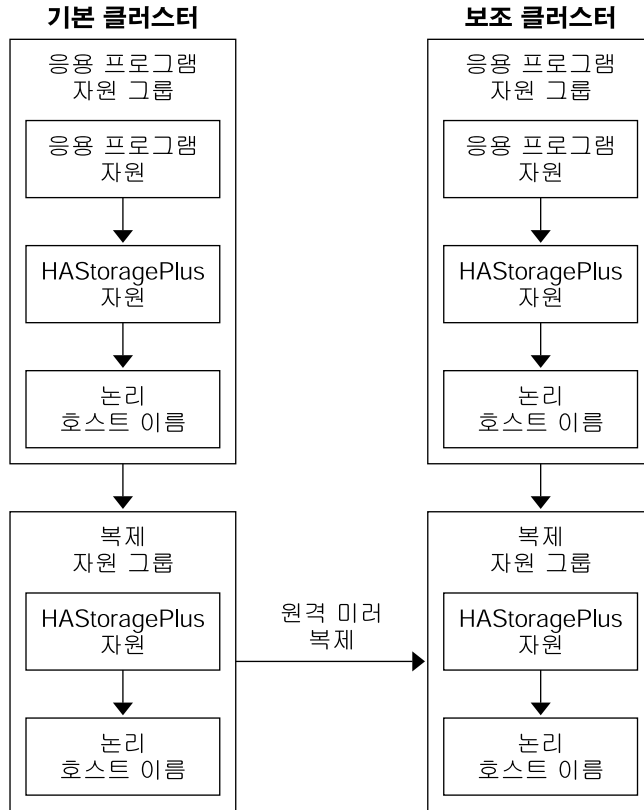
기본 클러스터

응용 프로그램 자원 그룹

응용 프로그램 자원

HAStoragePlus 자원

논리 호스트 이름

복제 자원 그룹

HAStoragePlus 자원

논리 호스트 이름

원격 미러 복제

보조 클러스터

응용 프로그램 자원 그룹

응용 프로그램 자원

HAStoragePlus 자원

논리 호스트 이름

복제 자원 그룹

HAStoragePlus 자원

논리 호스트 이름